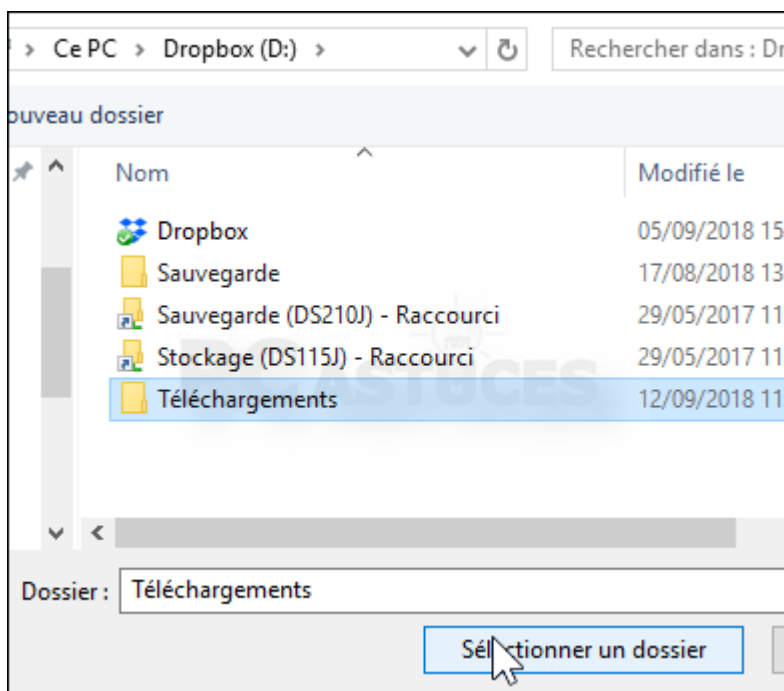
› Ce PC › Dropbox (D:) ›

Rechercher dans : Dr

ouveau dossier

Nom

Modifié le

Dropbox
05/09/2018 15

Sauvegarde
17/08/2018 13

Sauvegarde (DS210J) - Raccourci
29/05/2017 11

Stockage (DS115J) - Raccourci
29/05/2017 11

Téléchargements
12/09/2018 11

PCASTUCES

Dossier : Téléchargements

Sélectionner un dossier